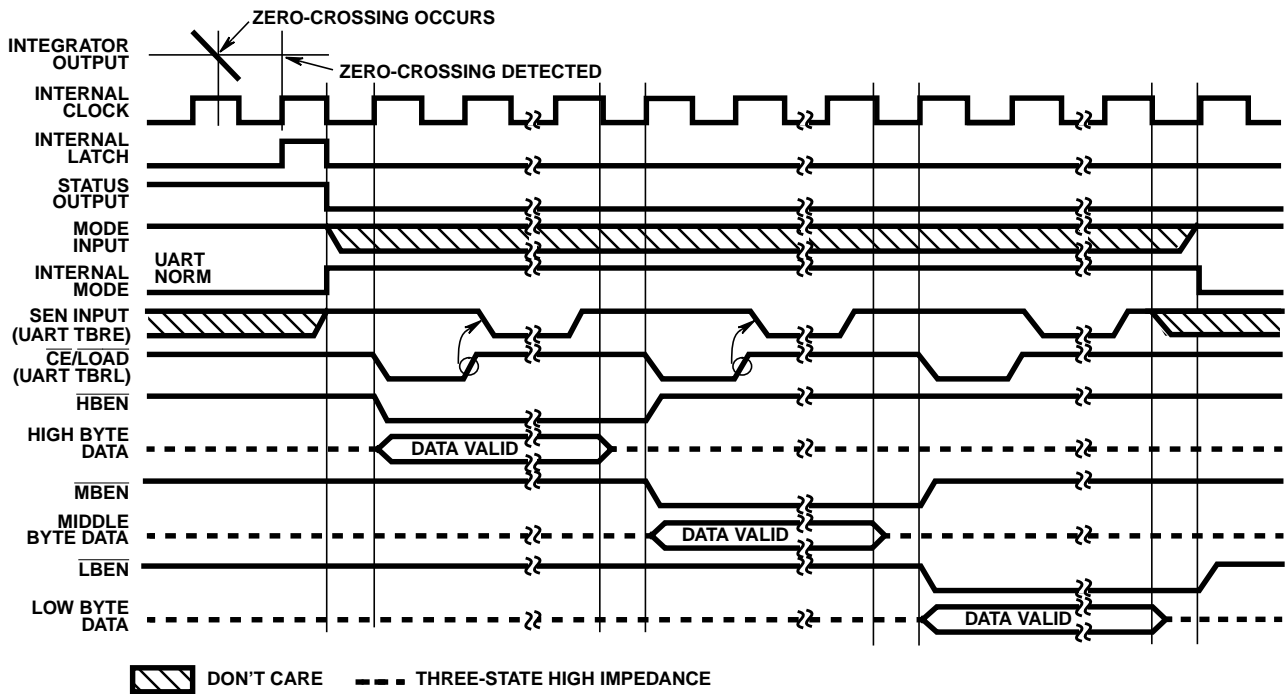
ZERO-CROSSING OCCURS

INTEGRATOR OUTPUT

ZERO-CROSSING DETECTED

INTERNAL CLOCK

INTERNAL LATCH

STATUS OUTPUT

MODE INPUT

INTERNAL MODE

UART

NORM

SEN INPUT (UART TBRE)

$\overline{CE}$/LOAD (UART TBRL)

$\overline{HBEN}$

HIGH BYTE DATA

DATA VALID

$\overline{MBEN}$

MIDDLE BYTE DATA

DATA VALID

$\overline{LBEN}$

LOW BYTE DATA

DATA VALID

DON'T CARE

THREE-STATE HIGH IMPEDANCE